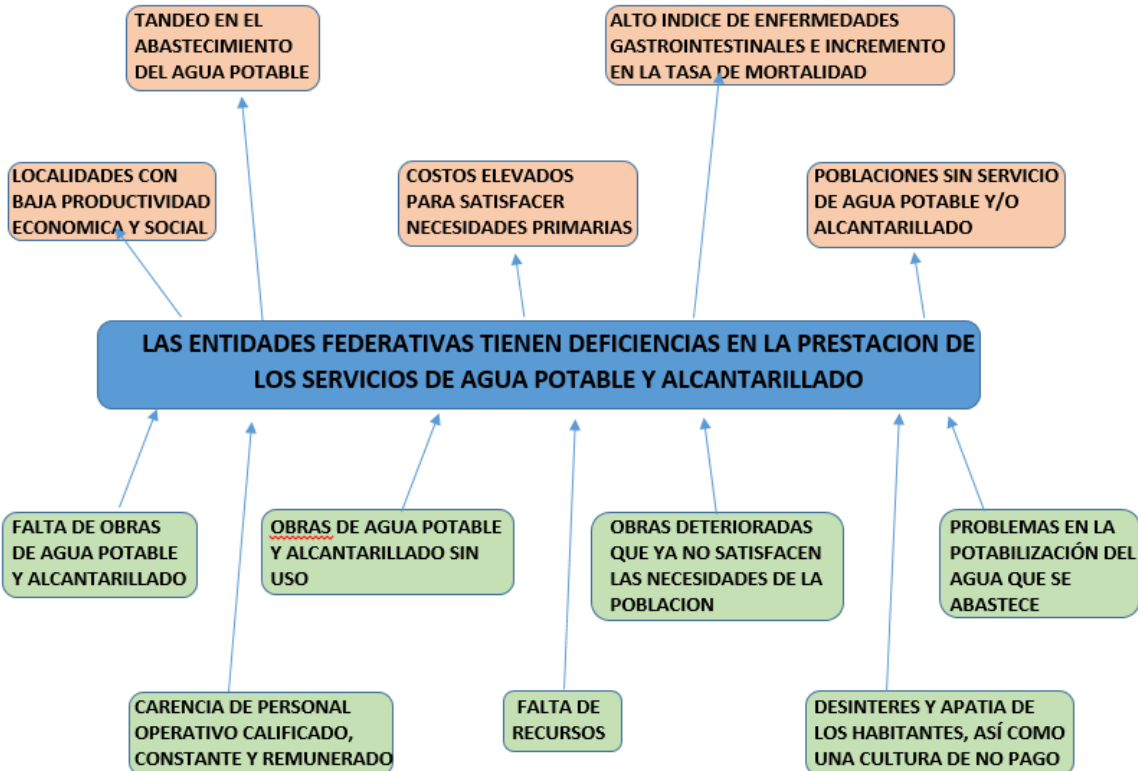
TANDEO EN EL ABASTECIMIENTO DEL AGUA POTABLE

ALTO INDICE DE ENFERMEDADES GASTROINTESTINALES E INCREMENTO EN LA TASA DE MORTALIDAD

LOCALIDADES CON BAJA PRODUCTIVIDAD ECONOMICA Y SOCIAL

COSTOS ELEVADOS PARA SATISFACER NECESIDADES PRIMARIAS

POBLACIONES SIN SERVICIO DE AGUA POTABLE Y/O ALCANTARILLADO

LAS ENTIDADES FEDERATIVAS TIENEN DEFICIENCIAS EN LA PRESTACION DE LOS SERVICIOS DE AGUA POTABLE Y ALCANTARILLADO

FALTA DE OBRAS DE AGUA POTABLE Y ALCANTARILLADO

OBRAS DE AGUA POTABLE Y ALCANTARILLADO SIN USO

OBRAS DETERIORADAS QUE YA NO SATISFACEN LAS NECESIDADES DE LA POBLACION

PROBLEMAS EN LA POTABILIZACIÓN DEL AGUA QUE SE ABASTECE

CARENCIA DE PERSONAL OPERATIVO CALIFICADO, CONSTANTE Y REMUNERADO

FALTA DE RECURSOS

DESINTERES Y APATIA DE LOS HABITANTES, ASÍ COMO UNA CULTURA DE NO PAGO